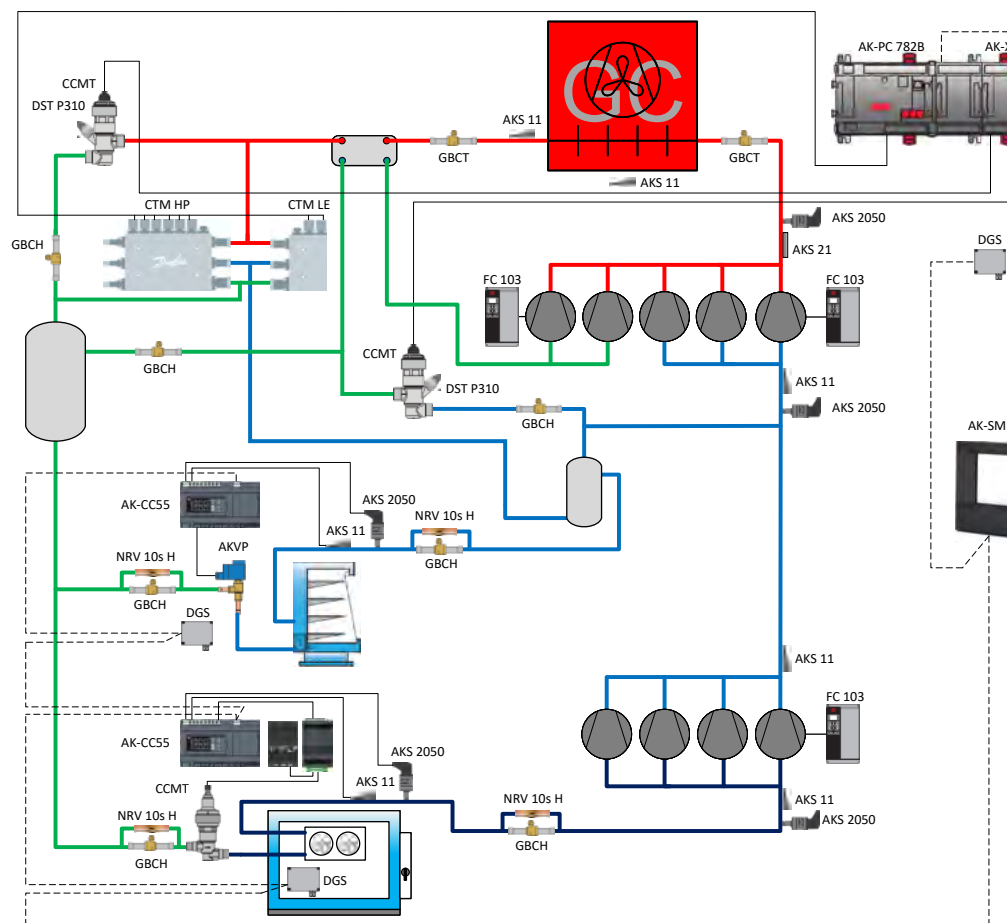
CCMT
DST P310
AKS 11
GBCT
GBCT
AKS 11
AK-PC 782B
AK-
GBCH
CTM HP
CTM LE
AKS 2050
AKS 21
DGS
FC 103
FC 103
GBCH
CCMT
DST P310
AKS 11
AKS 2050
GBCH
AK-SM
AK-CC55
AKS 2050
AKS 11
NRV 10s H
GBCH
AKVP
NRV 10s H
GBCH
DGS
AKS 11
FC 103
AK-CC55
AKS 2050
CCMT
AKS 11
NRV 10s H
NRV 10s H
GBCH
AKS 11
AKS 2050
GBCH
DGS